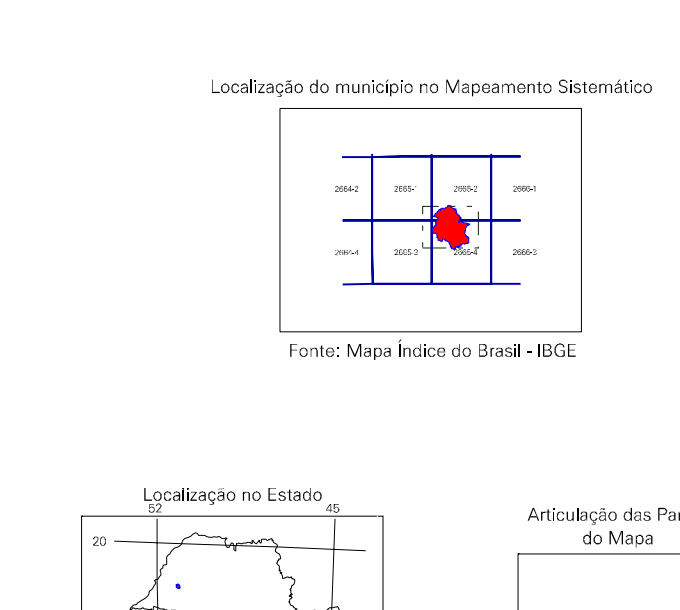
Localização do município no Mapeamento Sistemático

2664-2
2665-1
2665-2
2666-1
2664-4
2665-3
2665-4
2666-3

Fonte: Mapa Índice do Brasil - IBGE

Localização no Estado

52
45
20

Articulação das Par
do Mapa